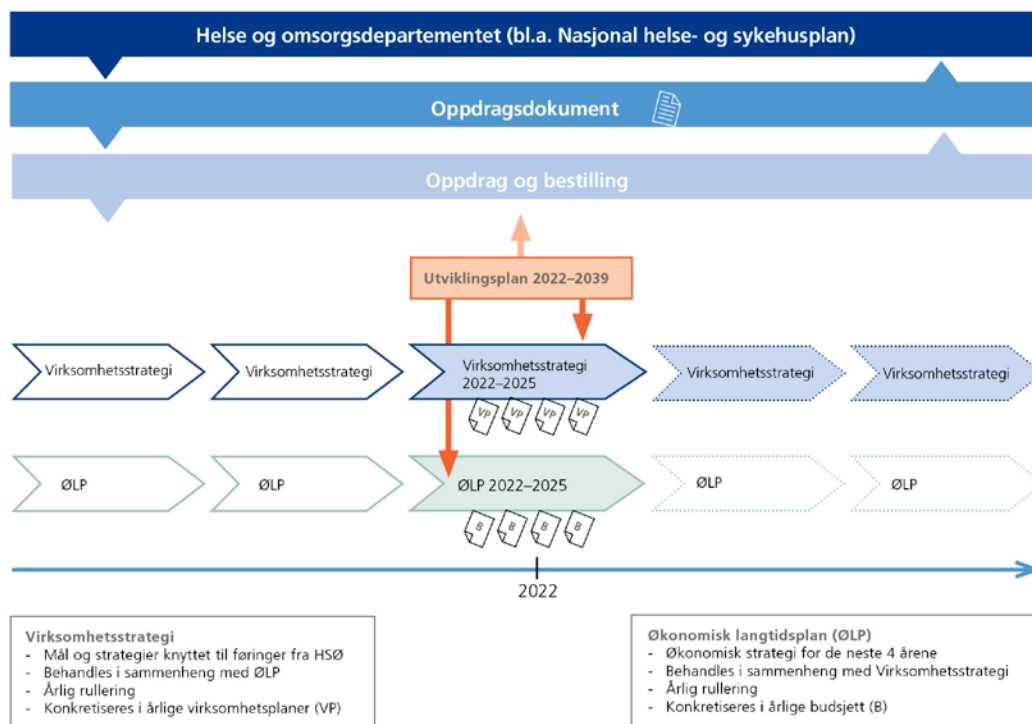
Helse og omsorgsdepartementet (bl.a. Nasjonal helse- og sykehusplan)

Oppdragsdokument

Oppdrag og bestilling

Utviklingsplan 2022–2039

Virksomhetsstrategi

Virksomhetsstrategi

Virksomhetsstrategi 2022–2025

VP VP VP VP

Virksomhetsstrategi

Virksomhetsstrategi

ØLP

ØLP

ØLP 2022–2025

B B B B

ØLP

ØLP

2022

Virksomhetsstrategi
- Mål og strategier knyttet til føringer fra HSØ
- Behandles i sammenheng med ØLP
- Årlig rullering
- Konkretiseres i årlige virksomhetsplaner (VP)

Økonomisk langtidsplan (ØLP)
- Økonomisk strategi for de neste 4 årene
- Behandles i sammenheng med Virksomhetsstrategi
- Årlig rullering
- Konkretiseres i årlige budsjett (B)